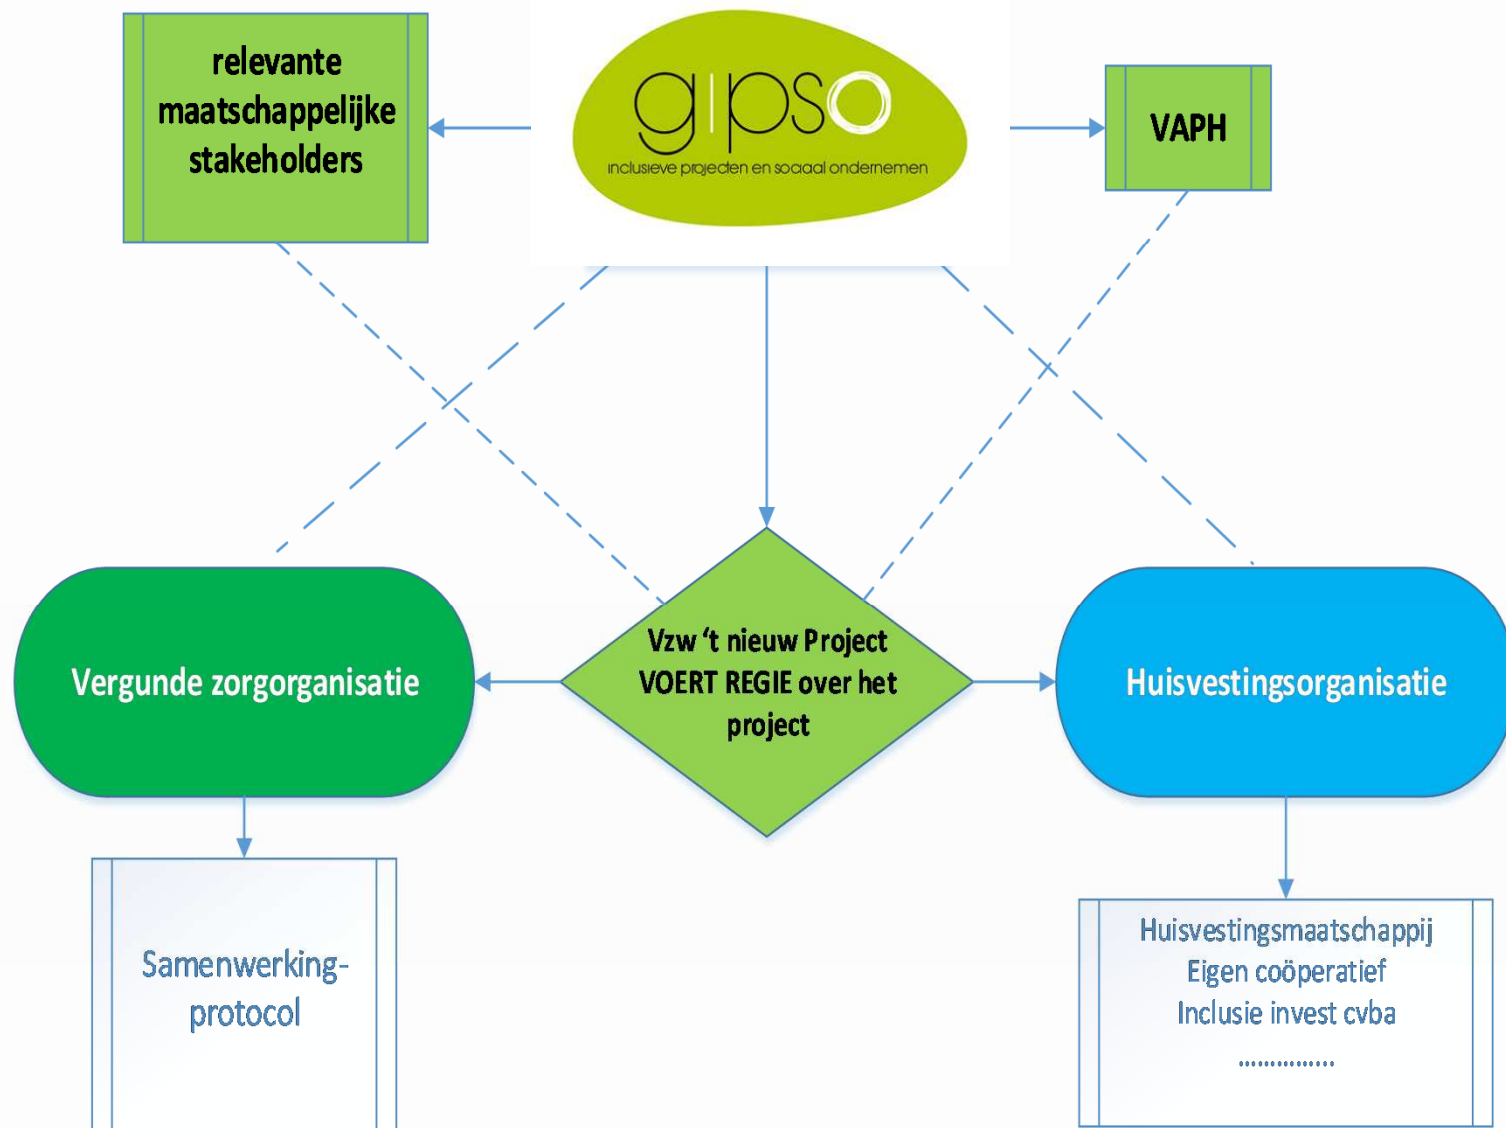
relevante maatschappelijke stakeholders

gipso
inclusieve projecten en sociaal ondernemen

VAPH

Vergunde zorgorganisatie

Vzw 't nieuw Project VOERT REGIE over het project

Huisvestingsorganisatie

Samenwerking-protocol

Huisvestingsmaatschappij
Eigen coöperatief
Inclusie invest cvba
...............